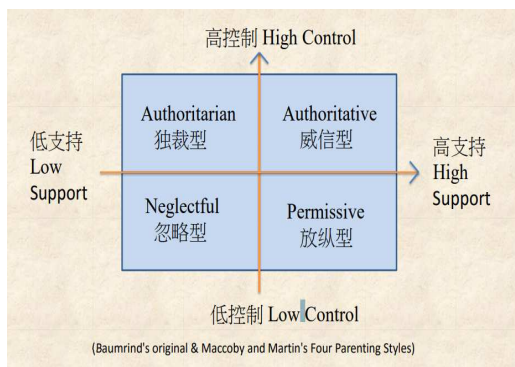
高控制 High Control

Authoritarian
独裁型

Authoritative
威信型

低支持
Low
Support

高支持
High
Support

Neglectful
忽略型

Permissive
放纵型

低控制 Low Control

(Baumrind's original & Maccoby and Martin's Four Parenting Styles)